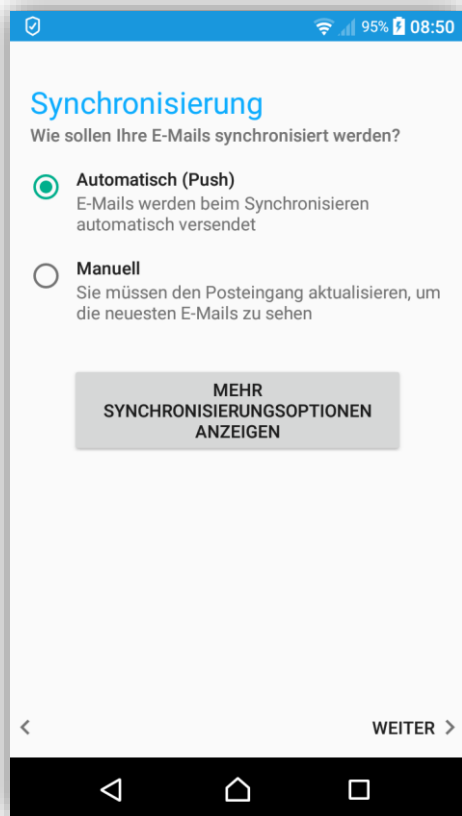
95% 08:50

Synchronisierung
Wie sollen Ihre E-Mails synchronisiert werden?

Automatisch (Push)
E-Mails werden beim Synchronisieren automatisch versendet

Manuell
Sie müssen den Posteingang aktualisieren, um die neuesten E-Mails zu sehen

MEHR SYNCHRONISIERUNGSOPTIONEN ANZEIGEN

<

WEITER >